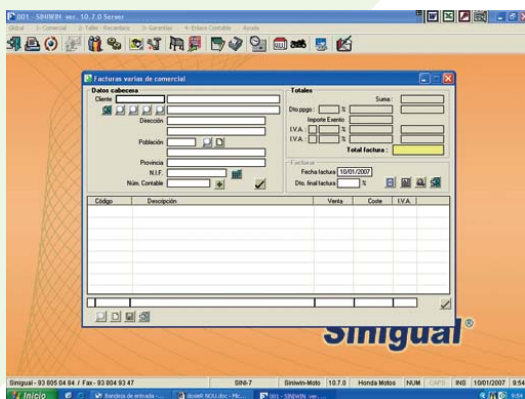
001 - SINIWIN ver. 10.7.0 Server

Global 1- Comercial 2- Taller Recambios 3- Garantías 4- Enlace Contable Ayuda

Facturas varias de comercial

Datos cabecera

Cliente

Dirección

Población

Provincia

N.I.F.

Núm. Contable

Totales

Suma :

Dto.pago : %

Importe Exento

I.V.A. : %

I.V.A. : %

Total factura :

Facturas

Fecha factura 10/01/2007

Dto. final factura %

| Código | Descripción | Venta | Coste | I.V.A. |
|---|---|---|---|---|

Sinigual®

Sinigual - 93 805 04 84 / Fax - 93 804 93 47 | SINI-7 | Siniwin-Moto | 10.7.0 | Honda Motos | NUM | CAPS | INS | 10/01/2007 | 9:54

Inicio | Bandeja de entrada - ... | dossier NOU.doc - Mic... | 001 - SINIWIN ver. ... | 9:54